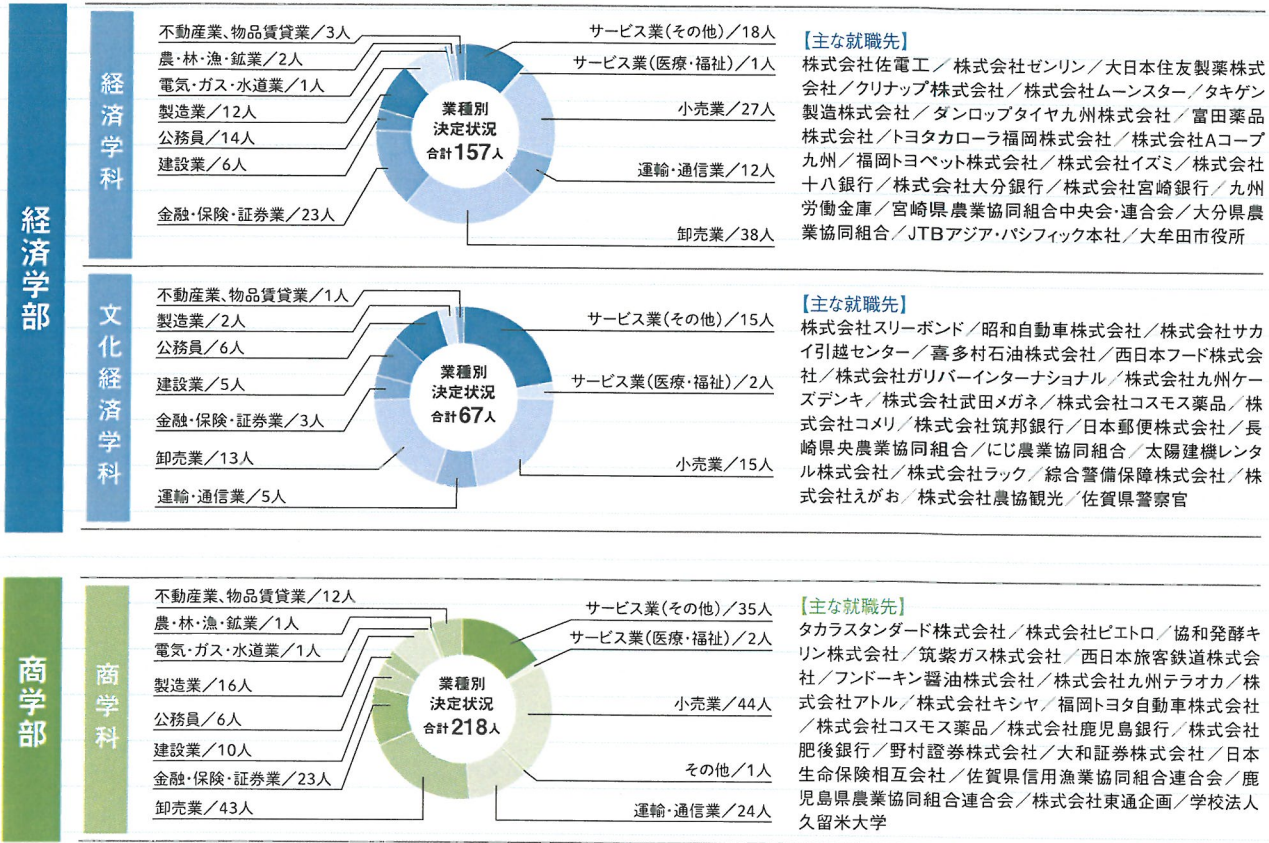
経済学部

経済学科

不動産業、物品賃貸業／3人
農・林・漁・鉱業／2人
電気・ガス・水道業／1人
製造業／12人
公務員／14人
建設業／6人
金融・保険・証券業／23人

業種別
決定状況
合計157人

サービス業（その他）／18人
サービス業（医療・福祉）／1人
小売業／27人
運輸・通信業／12人
卸売業／38人

【主な就職先】
株式会社佐電工／株式会社ゼンリン／大日本住友製薬株式会社／クリナップ株式会社／株式会社ムーンスター／タキゲン製造株式会社／ダンロップタイヤ九州株式会社／富田薬品株式会社／トヨタカローラ福岡株式会社／株式会社Aコープ九州／福岡トヨペット株式会社／株式会社イズミ／株式会社十八銀行／株式会社大分銀行／株式会社宮崎銀行／九州労働金庫／宮崎県農業協同組合中央会・連合会／大分県農業協同組合／JTBアジア・パシフィック本社／大牟田市役所

文化経済学科

不動産業、物品賃貸業／1人
製造業／2人
公務員／6人
建設業／5人
金融・保険・証券業／3人
卸売業／13人
運輸・通信業／5人

業種別
決定状況
合計67人

サービス業（その他）／15人
サービス業（医療・福祉）／2人
小売業／15人

【主な就職先】
株式会社スリーボンド／昭和自動車株式会社／株式会社サカイ引越センター／喜多村石油株式会社／西日本フード株式会社／株式会社ガリバーインターナショナル／株式会社九州ケーズデンキ／株式会社武田メガネ／株式会社コスモス薬品／株式会社コメリ／株式会社筑邦銀行／日本郵便株式会社／長崎県央農業協同組合／にじ農業協同組合／太陽建機レンタル株式会社／株式会社ラック／綜合警備保障株式会社／株式会社えがお／株式会社農協観光／佐賀県警察官

商学部

商学科

不動産業、物品賃貸業／12人
農・林・漁・鉱業／1人
電気・ガス・水道業／1人
製造業／16人
公務員／6人
建設業／10人
金融・保険・証券業／23人
卸売業／43人

業種別
決定状況
合計218人

サービス業（その他）／35人
サービス業（医療・福祉）／2人
小売業／44人
その他／1人
運輸・通信業／24人

【主な就職先】
タカラスタンダード株式会社／株式会社ピエトロ／協和発酵キリン株式会社／筑紫ガス株式会社／西日本旅客鉄道株式会社／フンドーキン醤油株式会社／株式会社九州テラオカ／株式会社アトル／株式会社キシヤ／福岡トヨタ自動車株式会社／株式会社コスモス薬品／株式会社鹿児島銀行／株式会社肥後銀行／野村證券株式会社／大和証券株式会社／日本生命保険相互会社／佐賀県信用漁業協同組合連合会／鹿児島県農業協同組合連合会／株式会社東通企画／学校法人久留米大学